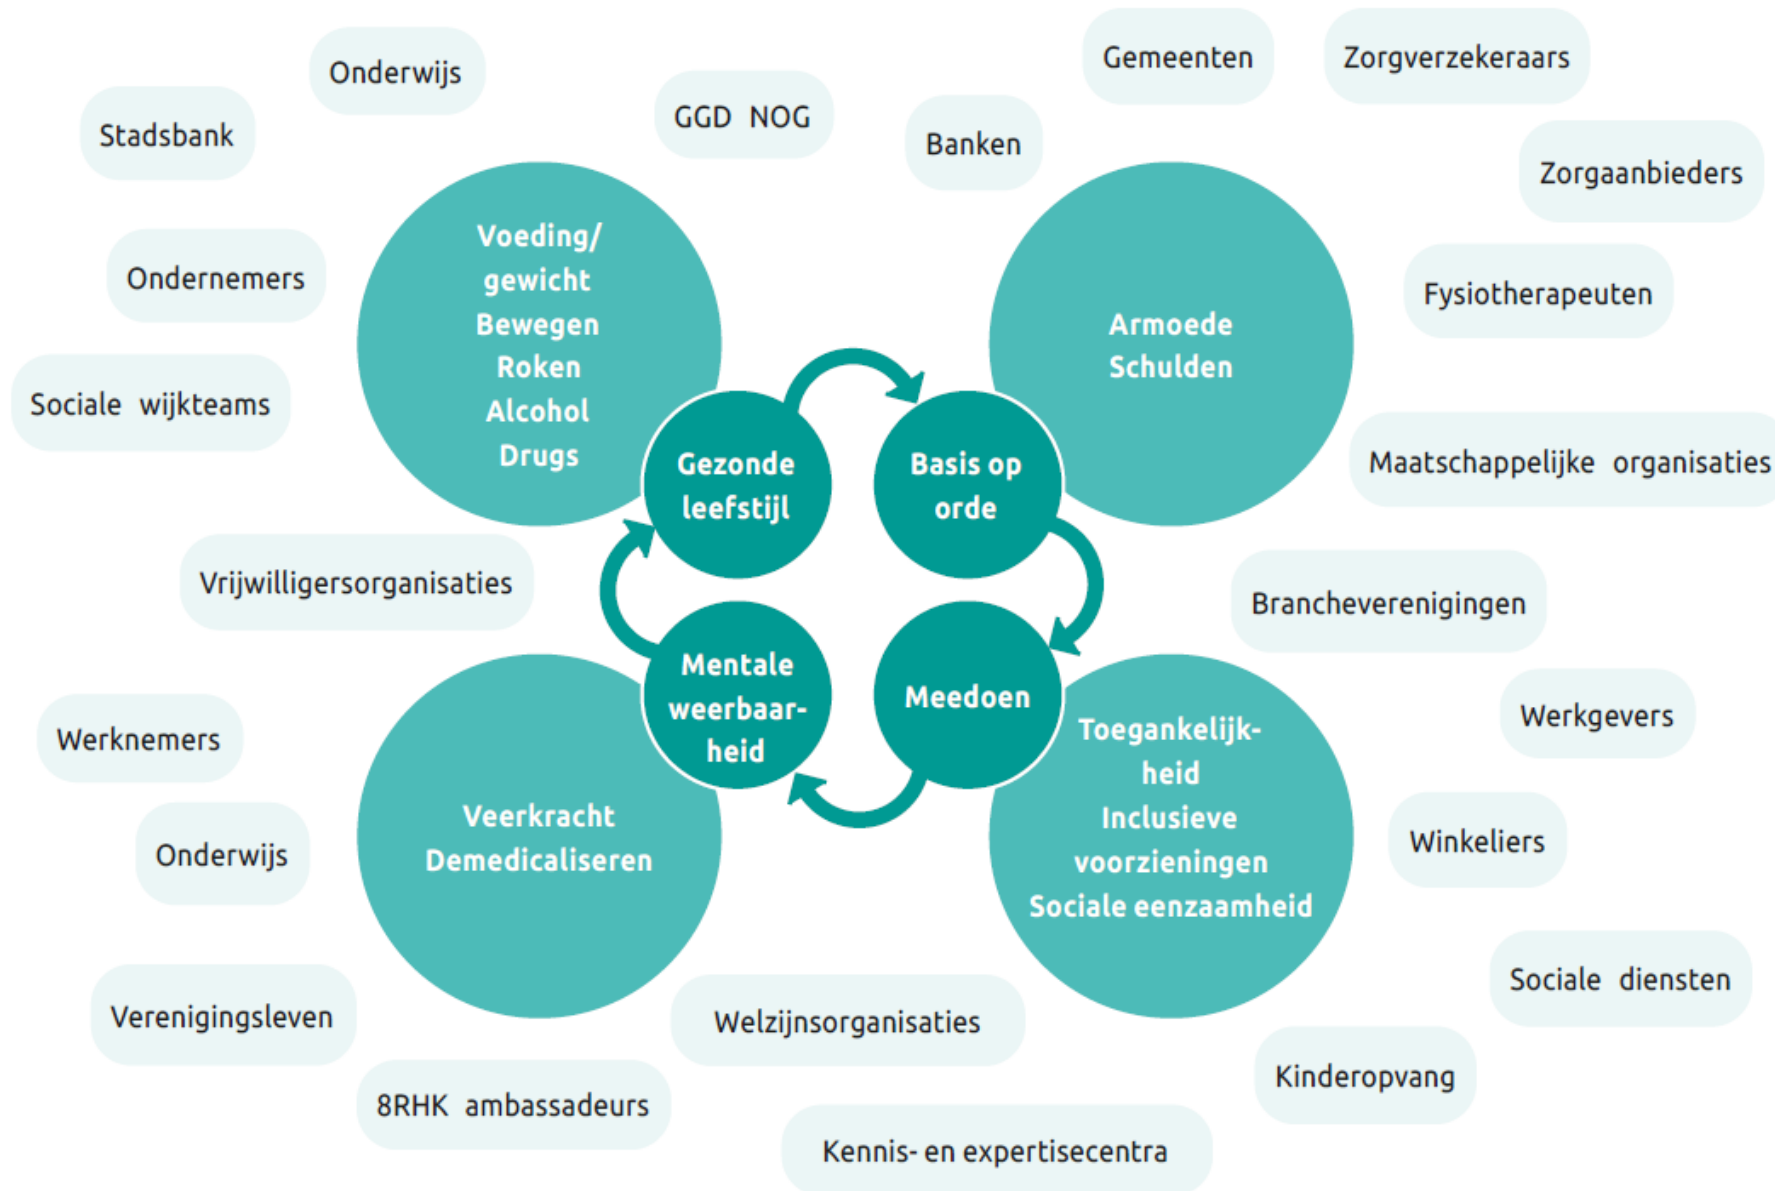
Onderwijs

Stadsbank

GGD NOG

Gemeenten

Zorgverzekeraars

Banken

Zorgaanbieders

Ondernemers

Voeding/ gewicht
Bewegen
Roken
Alcohol
Drugs

Armoede
Schulden

Fysiotherapeuten

Sociale wijkteams

Gezonde leefstijl

Basis op orde

Maatschappelijke organisaties

Vrijwilligersorganisaties

Brancheverenigingen

Mentale weerbaarheid

Meedoen

Werkgevers

Werknemers

Toegankelijkheid
Inclusieve voorzieningen
Sociale eenzaamheid

Veerkracht
Demedicaliseren

Onderwijs

Winkeliers

Sociale diensten

Verenigingsleven

Welzijnsorganisaties

Kinderopvang

8RHK ambassadeurs

Kennis- en expertisecentra